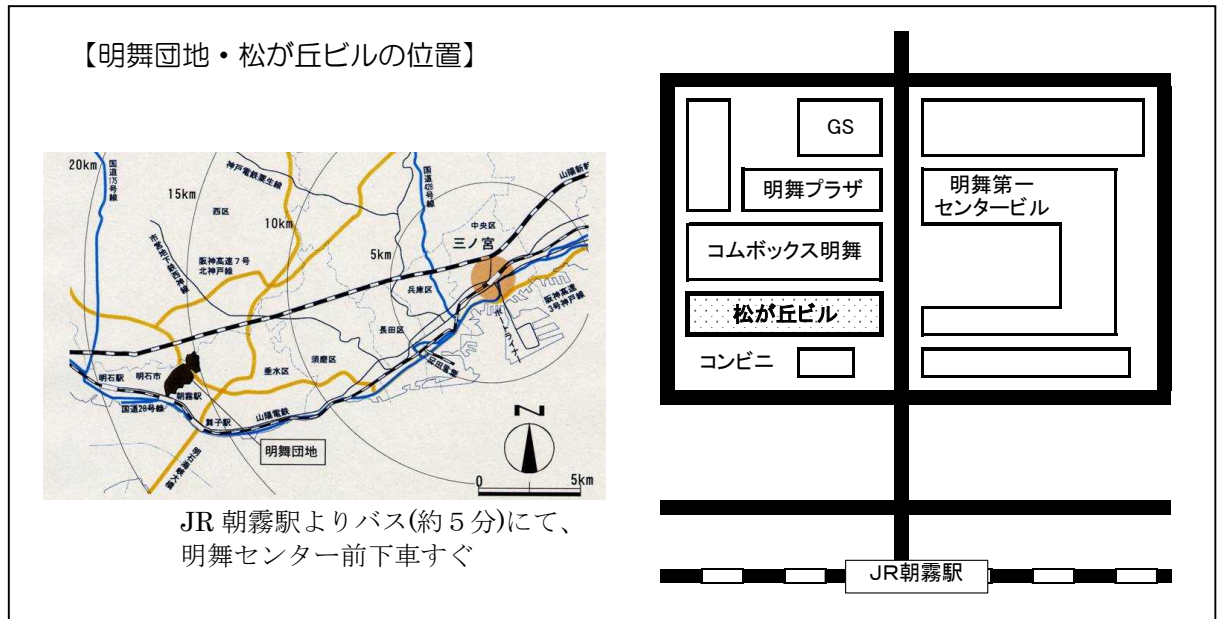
【明舞団地・松が丘ビルの位置】

20km

国道175号線

神戸電鉄粟生線

国道428号線

山陽新幹線

15km

西区

10km

中央区

市営地下鉄西神線

阪神高速7号北神戸線

5km

三ノ宮

兵庫区

阪神高速3号神戸線

長田区

ポートライナー

須磨区

明石駅

明石市

垂水区

朝霧駅

国道2号線

舞子駅

山陽電鉄

明舞団地

第2神明道路

N

0

5km

JR 朝霧駅よりバス(約5分)にて、明舞センター前下車すぐ

GS

明舞プラザ

明舞第一センタービル

コムボックス明舞

松が丘ビル

コンビニ

JR朝霧駅